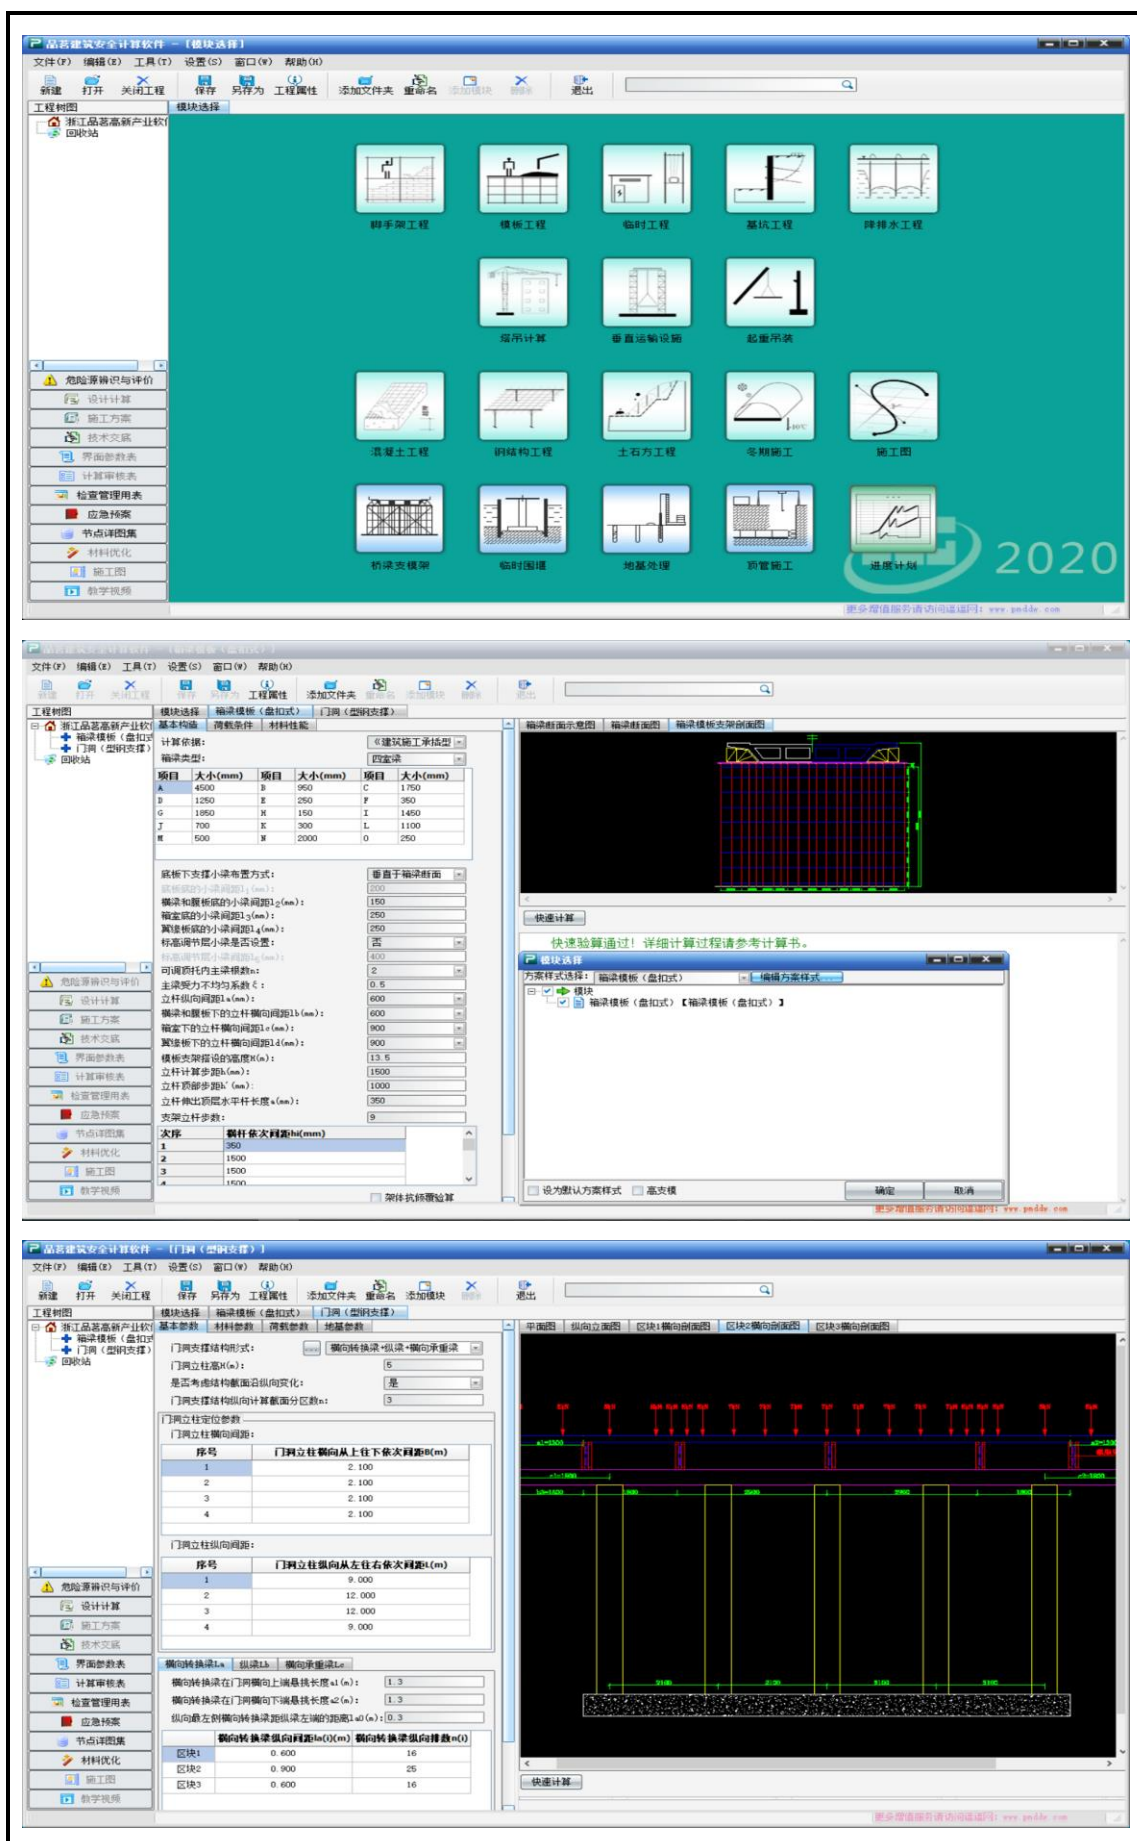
品茗建筑安全计算软件 －［模块选择］

文件(F) 编辑(E) 工具(T) 设置(S) 窗口(W) 帮助(H)

新建 打开 关闭工程 保存 另存为 工程属性 添加文件夹 重命名 添加模块 删除 退出

工程树图

模块选择

浙江品茗高新产业软件
回收站

脚手架工程 模板工程 临时工程 基坑工程 降排水工程

塔吊计算 垂直运输设施 起重吊装

混凝土工程 钢结构工程 土石方工程 冬期施工 施工图

桥梁支模架 临时围堰 地基处理 顶管施工 进度计划

2020

危险源辨识与评价
设计计算
施工方案
技术交底
界面参数表
计算审核表
检查管理用表
应急预案
节点详图集
材料优化
施工图
教学视频

更多增值服务请访问请访问：www.pmddw.com

品茗建筑安全计算软件 －［箱梁模板（盘扣式）］

文件(F) 编辑(E) 工具(T) 设置(S) 窗口(W) 帮助(H)

新建 打开 关闭工程 保存 另存为 工程属性 添加文件夹 重命名 添加模块 删除 退出

工程树图

模块选择 箱梁模板（盘扣式） 门洞（型钢支撑）

浙江品茗高新产业软件
箱梁模板（盘扣式）
门洞（型钢支撑）
回收站

基本构造 荷载条件 材料性能

计算依据： 《建筑施工承插型
箱梁类型： 四室梁

| 项目 | 大小(mm) | 项目 | 大小(mm) | 项目 | 大小(mm) |
|---|---|---|---|---|---|
| A | 4500 | B | 950 | C | 1750 |
| D | 1250 | E | 250 | F | 350 |
| G | 1850 | H | 150 | I | 1450 |
| J | 700 | K | 300 | L | 1100 |
| M | 500 | N | 2000 | O | 250 |

底板下支撑小梁布置方式： 垂直于箱梁断面
底板底的小梁间距l₁(mm)： 200
横梁和腹板底的小梁间距l₂(mm)： 150
箱室底的小梁间距l₃(mm)： 250
翼缘板底的小梁间距l₄(mm)： 250
标高调节层小梁是否设置： 否
标高调节层小梁间距l₅(mm)： 400
可调顶托内主梁根数n： 2
主梁受力不均匀系数ξ： 0.5
立杆纵向间距la(mm)： 600
横梁和腹板下的立杆横向间距lb(mm)： 600
箱室下的立杆横向间距lc(mm)： 900
翼缘板下的立杆横向间距ld(mm)： 900
模板支架搭设的高度H(m)： 13.5
立杆计算步距h(mm)： 1500
立杆顶部步距h'(mm)： 1000
立杆伸出顶层水平杆长度a(mm)： 350
支架立杆步数： 9

| 次序 | 钢杆依次间距hi(mm) |
|---|---|
| 1 | 350 |
| 2 | 1500 |
| 3 | 1500 |
| 4 | 1500 |

架体抗倾覆验算

箱梁断面示意图 箱梁断面图 箱梁模板支架剖面图

快速计算

快速验算通过！详细计算过程请参考计算书。

模块选择
方案样式选择： 箱梁模板（盘扣式） 编辑方案样式
模块
箱梁模板（盘扣式）【箱梁模板（盘扣式）】
设为默认方案样式 高支模
确定 取消

更多增值服务请访问请访问：www.pmddw.com

品茗建筑安全计算软件 －［门洞（型钢支撑）］

文件(F) 编辑(E) 工具(T) 设置(S) 窗口(W) 帮助(H)

新建 打开 关闭工程 保存 另存为 工程属性 添加文件夹 重命名 添加模块 删除 退出

工程树图

模块选择 箱梁模板（盘扣式） 门洞（型钢支撑）

基本参数 材料参数 荷载参数 地基参数

门洞支撑结构形式： 横向转换梁+纵梁+横向承重梁
门洞立柱高H(m)： 5
是否考虑结构截面沿纵向变化： 是
门洞支撑结构纵向计算截面分区数n： 3

门洞立柱定位参数
门洞立柱横向间距：

| 序号 | 门洞立柱横向从上往下依次间距B(m) |
|---|---|
| 1 | 2.100 |
| 2 | 2.100 |
| 3 | 2.100 |
| 4 | 2.100 |

门洞立柱纵向间距：

| 序号 | 门洞立柱纵向从左往右依次间距L(m) |
|---|---|
| 1 | 9.000 |
| 2 | 12.000 |
| 3 | 12.000 |
| 4 | 9.000 |

横向转换梁La 纵梁Lb 横向承重梁Lc

横向转换梁在门洞横向上端悬挑长度a1(m)： 1.3
横向转换梁在门洞横向下端悬挑长度a2(m)： 1.3
纵向最左侧横向转换梁距纵梁左端的距离l₁a0(m)： 0.3

| | 横向转换梁纵向间距la(i)(m) | 横向转换梁纵向排数n(i) |
|---|---|---|
| 区块1 | 0.600 | 16 |
| 区块2 | 0.900 | 25 |
| 区块3 | 0.600 | 16 |

平面图 纵向立面图 区块1横向剖面图 区块2横向剖面图 区块3横向剖面图

快速计算

更多增值服务请访问请访问：www.pmddw.com